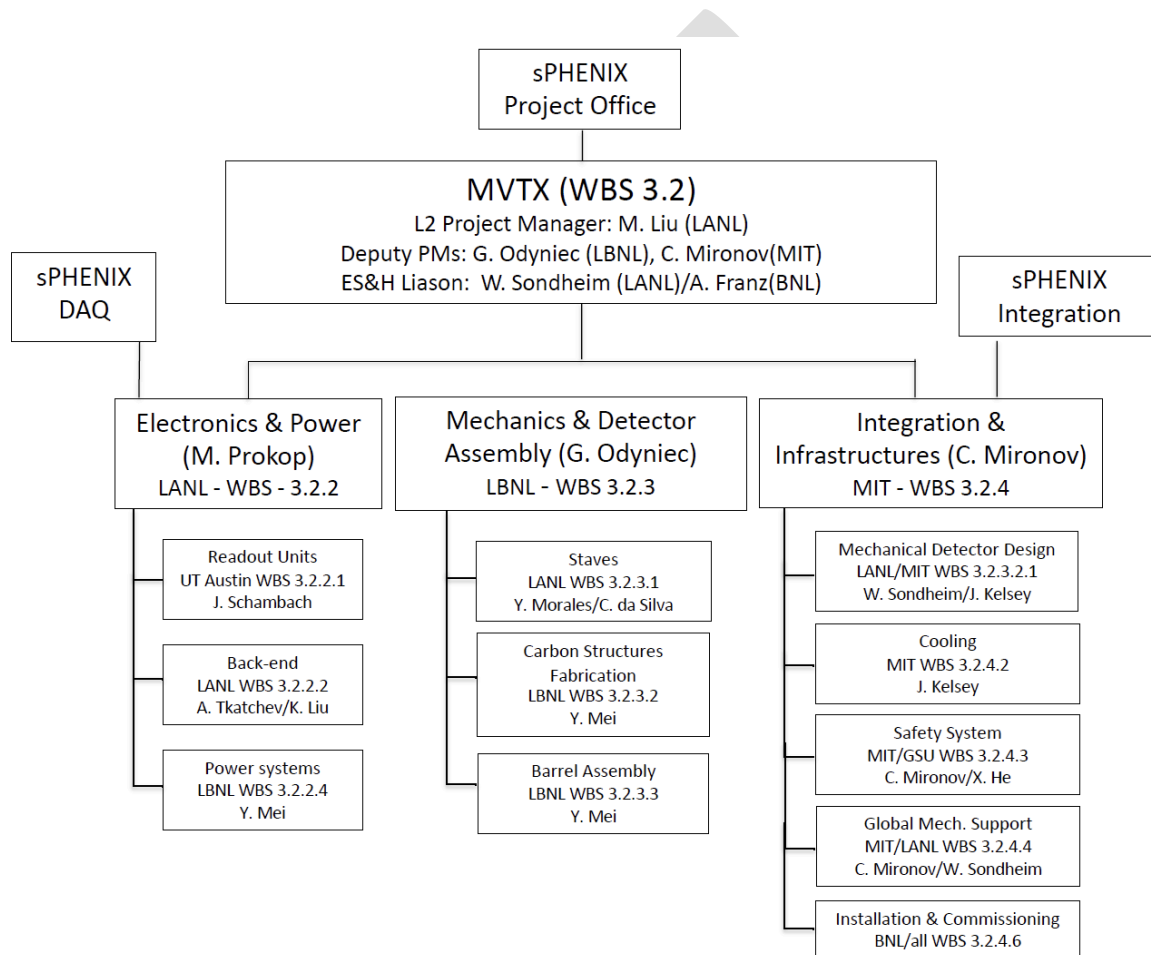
sPHENIX
Project Office

MVTX (WBS 3.2)
L2 Project Manager: M. Liu (LANL)
Deputy PMs: G. Odyniec (LBNL), C. Mironov(MIT)
ES&H Liason: W. Sondheim (LANL)/A. Franz(BNL)

sPHENIX
DAQ

sPHENIX
Integration

Electronics & Power
(M. Prokop)
LANL - WBS - 3.2.2

Readout Units
UT Austin WBS 3.2.2.1
J. Schambach

Back-end
LANL WBS 3.2.2.2
A. Tkatchev/K. Liu

Power systems
LBNL WBS 3.2.2.4
Y. Mei

Mechanics & Detector
Assembly (G. Odyniec)
LBNL - WBS 3.2.3

Staves
LANL WBS 3.2.3.1
Y. Morales/C. da Silva

Carbon Structures
Fabrication
LBNL WBS 3.2.3.2
Y. Mei

Barrel Assembly
LBNL WBS 3.2.3.3
Y. Mei

Integration &
Infrastructures (C. Mironov)
MIT - WBS 3.2.4

Mechanical Detector Design
LANL/MIT WBS 3.2.3.2.1
W. Sondheim/J. Kelsey

Cooling
MIT WBS 3.2.4.2
J. Kelsey

Safety System
MIT/GSU WBS 3.2.4.3
C. Mironov/X. He

Global Mech. Support
MIT/LANL WBS 3.2.4.4
C. Mironov/W. Sondheim

Installation & Commissioning
BNL/all WBS 3.2.4.6